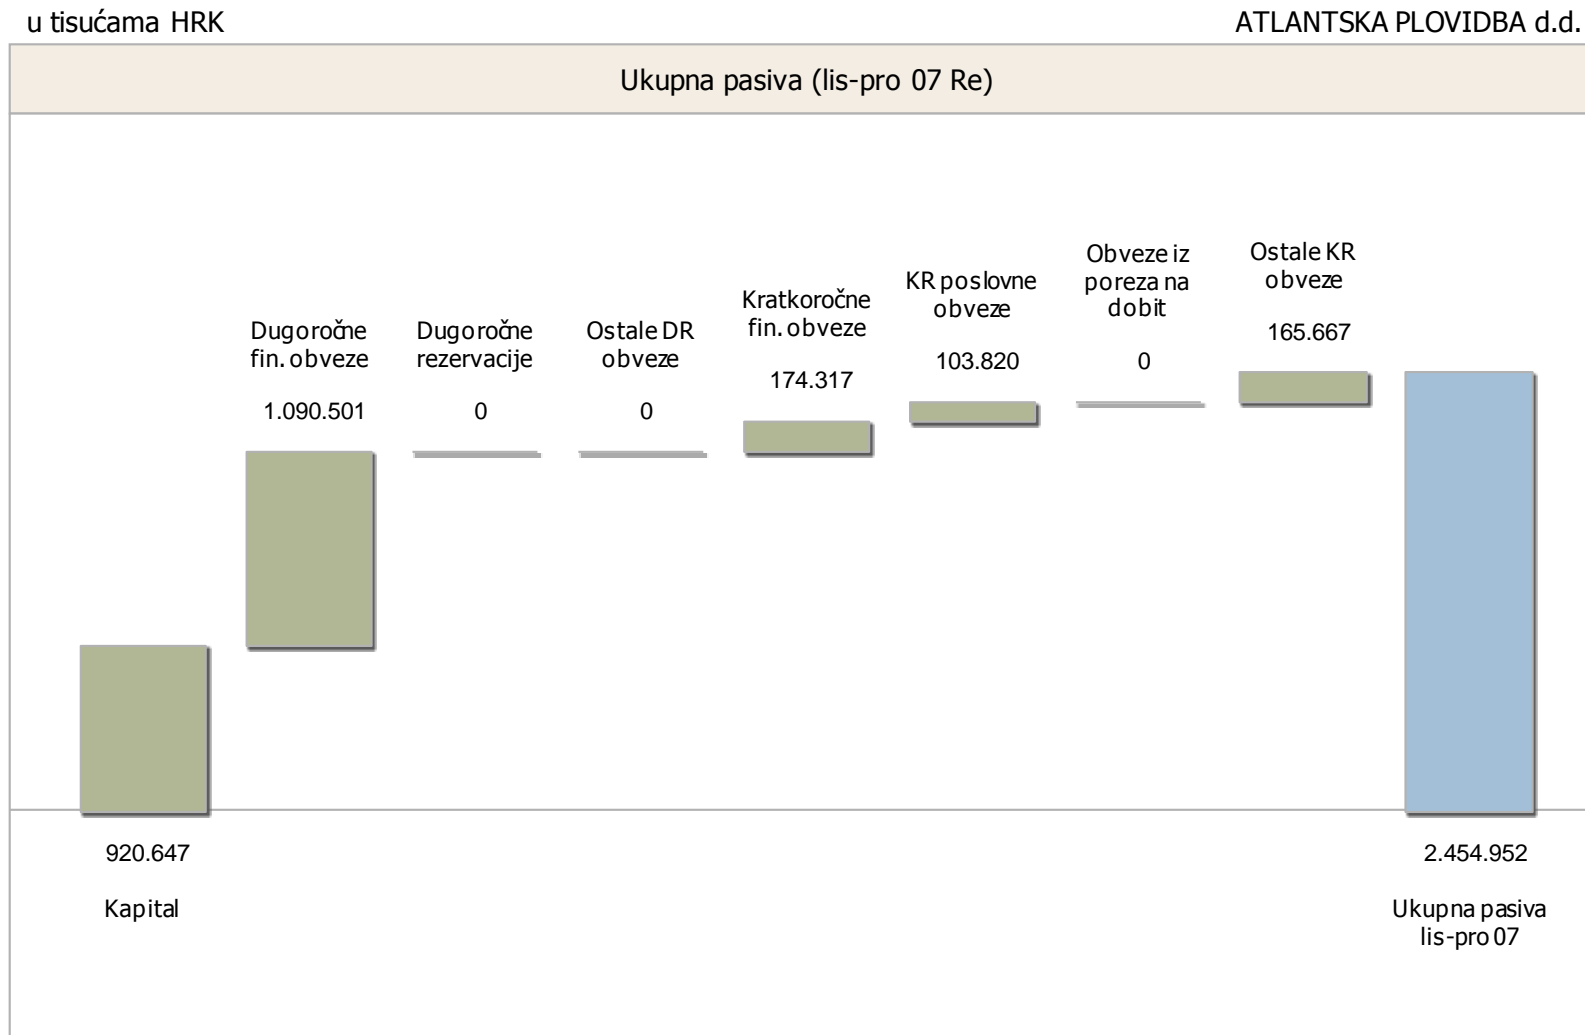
u tisućama HRK

ATLANTSKA PLOVIDBA d.d.

Ukupna pasiva (lis-pro 07 Re)

Dugoročne fin. obveze
1.090.501

Dugoročne rezervacije
0

Ostale DR obveze
0

Kratkoročne fin. obveze
174.317

KR poslovne obveze
103.820

Obveze iz poreza na dobit
0

Ostale KR obveze
165.667

920.647
Kapital

2.454.952
Ukupna pasiva lis-pro 07